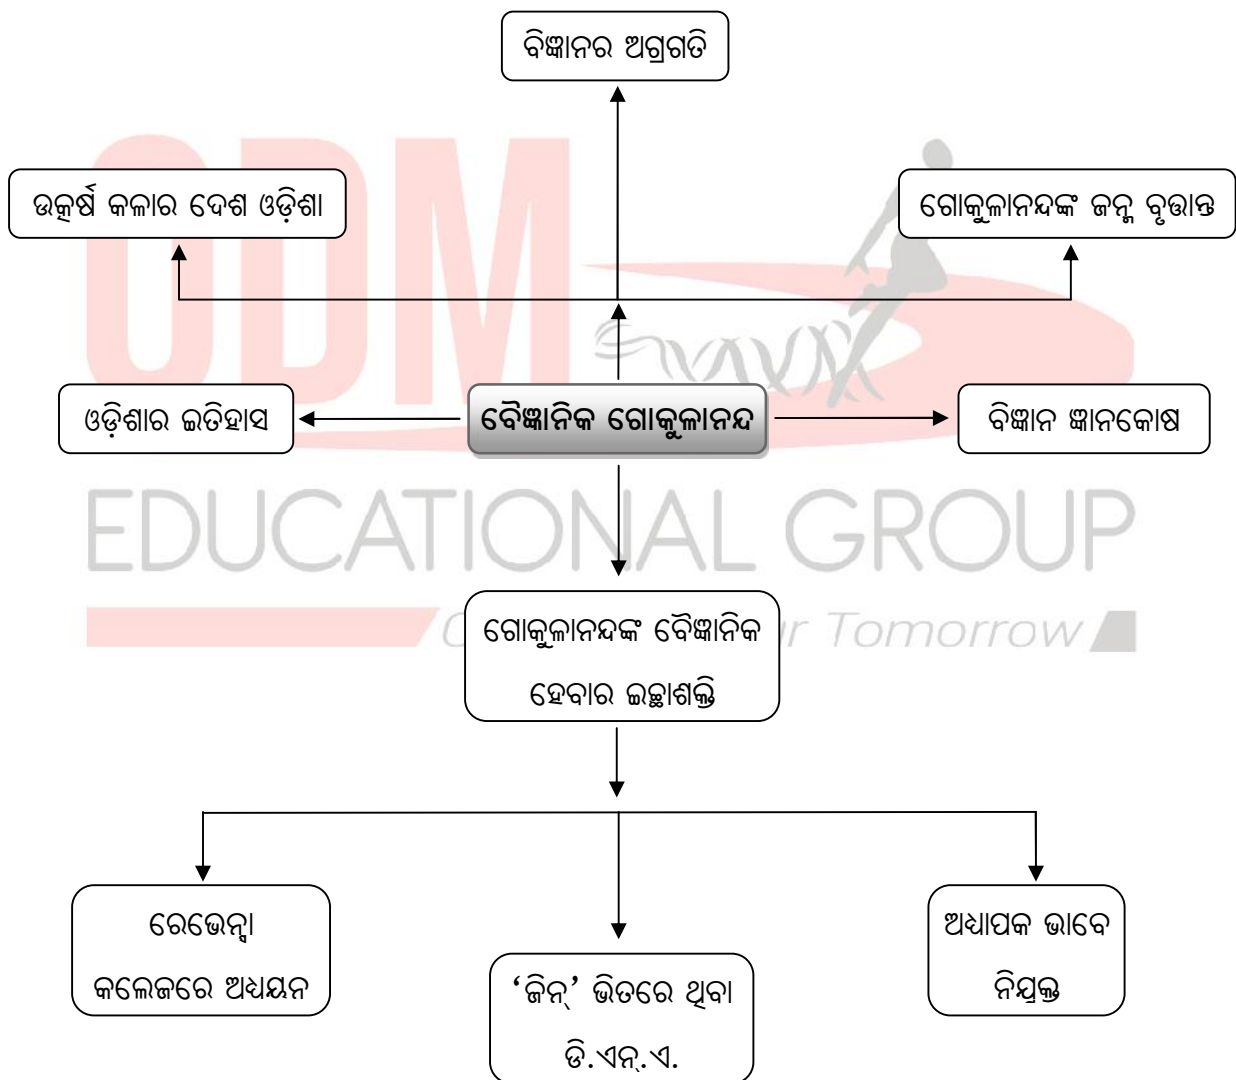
ବିଜ୍ଞାନର ଅଗ୍ରଗତି

ଉତ୍କର୍ଷ କଳାର ଦେଶ ଓଡ଼ିଶା

ଗୋକୁଳାନନ୍ଦଙ୍କ ଜନ୍ମ ବୃତ୍ତାନ୍ତ

ODM

ଓଡ଼ିଶାର ଇତିହାସ

ବୈଜ୍ଞାନିକ ଗୋକୁଳାନନ୍ଦ

ବିଜ୍ଞାନ ଜ୍ଞାନକୋଷ

EDUCATIONAL GROUP

ଗୋକୁଳାନନ୍ଦଙ୍କ ବୈଜ୍ଞାନିକ ହେବାର ଇଚ୍ଛାଶକ୍ତି

Tomorrow

ରେଭେନ୍ସା କଲେଜରେ ଅଧ୍ୟୟନ

'ଜିନ୍' ଭିତରେ ଥିବା ଡି.ଏନ୍.ଏ.

ଅଧ୍ୟାପକ ଭାବେ ନିଯୁକ୍ତ